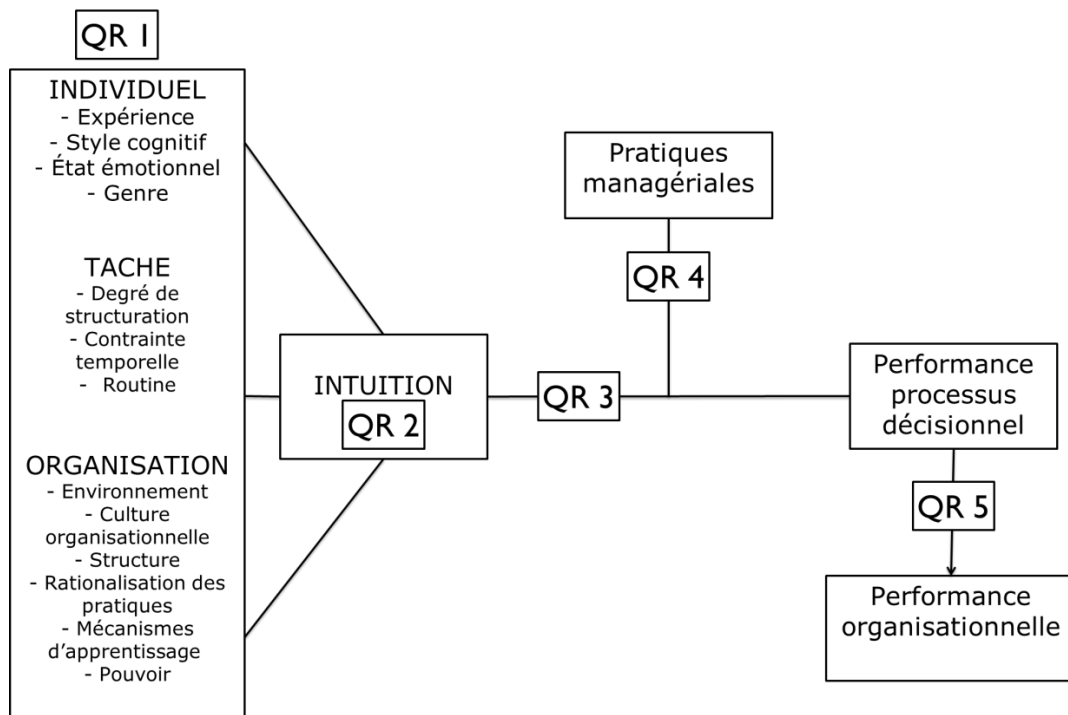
QR 1

INDIVIDUEL
- Expérience
- Style cognitif
- État émotionnel
- Genre

TACHE
- Degré de structuration
- Contrainte temporelle
- Routine

ORGANISATION
- Environnement
- Culture organisationnelle
- Structure
- Rationalisation des pratiques
- Mécanismes d'apprentissage
- Pouvoir

INTUITION
QR 2

QR 3

Pratiques managériales

QR 4

Performance processus décisionnel

QR 5

Performance organisationnelle